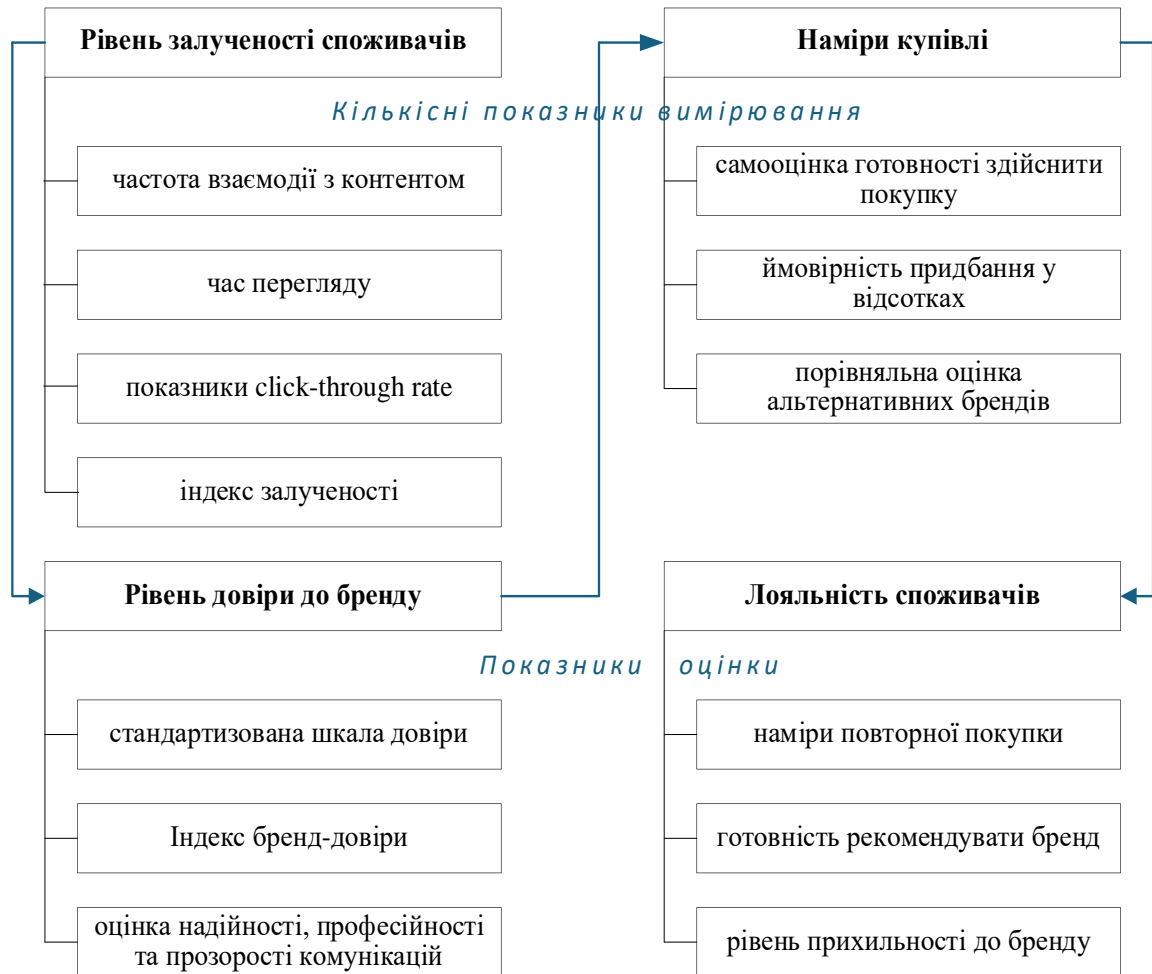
Рівень залученості споживачів

Наміри купівлі

Кількісні показники вимірювання

частота взаємодії з контентом

час перегляду

показники click-through rate

індекс залученості

самооцінка готовності здійснити покупку

ймовірність придбання у відсотках

порівняльна оцінка альтернативних брендів

Рівень довіри до бренду

Лояльність споживачів

Показники оцінки

стандартизована шкала довіри

Індекс бренд-довіри

оцінка надійності, професійності та прозорості комунікацій

наміри повторної покупки

готовність рекомендувати бренд

рівень прихильності до бренду